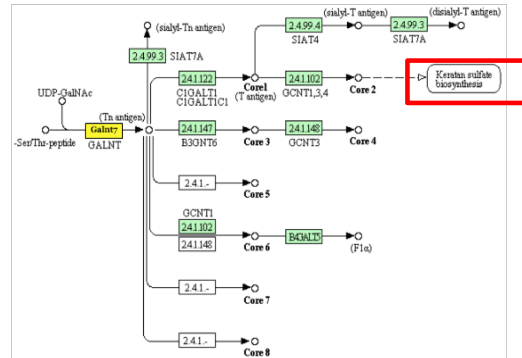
(sialyl-Tn antigen)
2.4.99.3
SIAT7A
(sialyl-T antigen)
2.4.99.4
SIAT4
(disialyl-T antigen)
2.4.99.3
SIAT7A
UDP-GalNAc
(Tn antigen)
Galnt7
GALNT
-Ser/Thr-peptide
2.4.1.122
C1GALT1
C1GALT1C1
Core1
(T antigen)
2.4.1.102
GCNT1,3,4
Core 2
Keratan sulfate biosynthesis
2.4.1.147
B3GNT6
Core 3
2.4.1.148
GCNT3
Core 4
2.4.1.-
Core 5
GCNT1
2.4.1.102
2.4.1.148
Core 6
B4GALT5
(F1α)
2.4.1.-
Core 7
2.4.1.-
Core 8